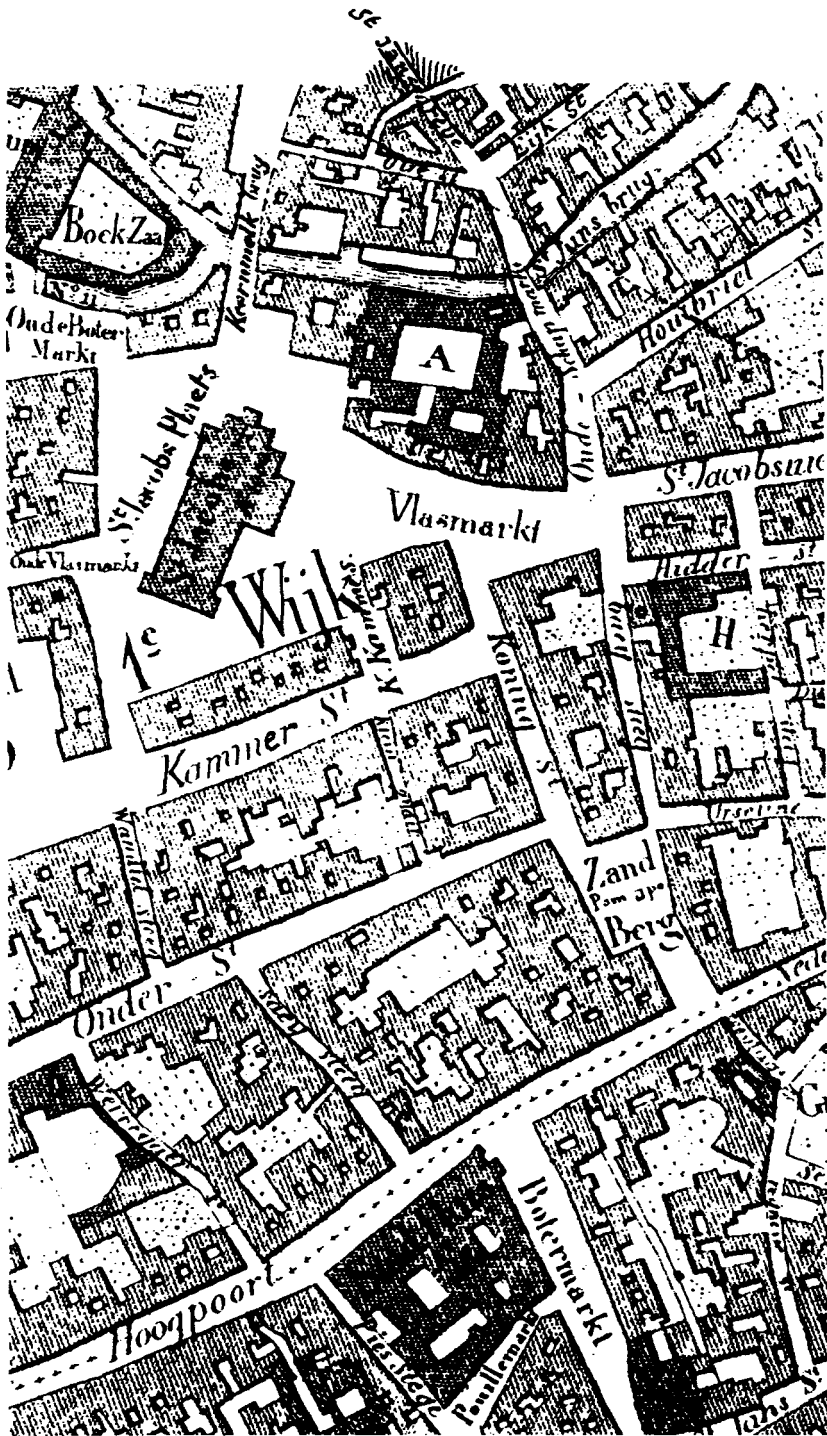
St.

Bock Zaa

Oude Boter Markt

Koornmarkt

A

St Jans brug

Oude Schip brug

Houtbriel

St Jacobs Pleyn

Vlasmarkt

Oude Vlasmarkt

St. Jacobsnie

1e Wijk

K. Kammer St.

Koning St.

Ridder St.

H

Kammer St.

Zand Berg

Onder St.

Botermarkt

Hoogpoort

Poeilliemarkt

G